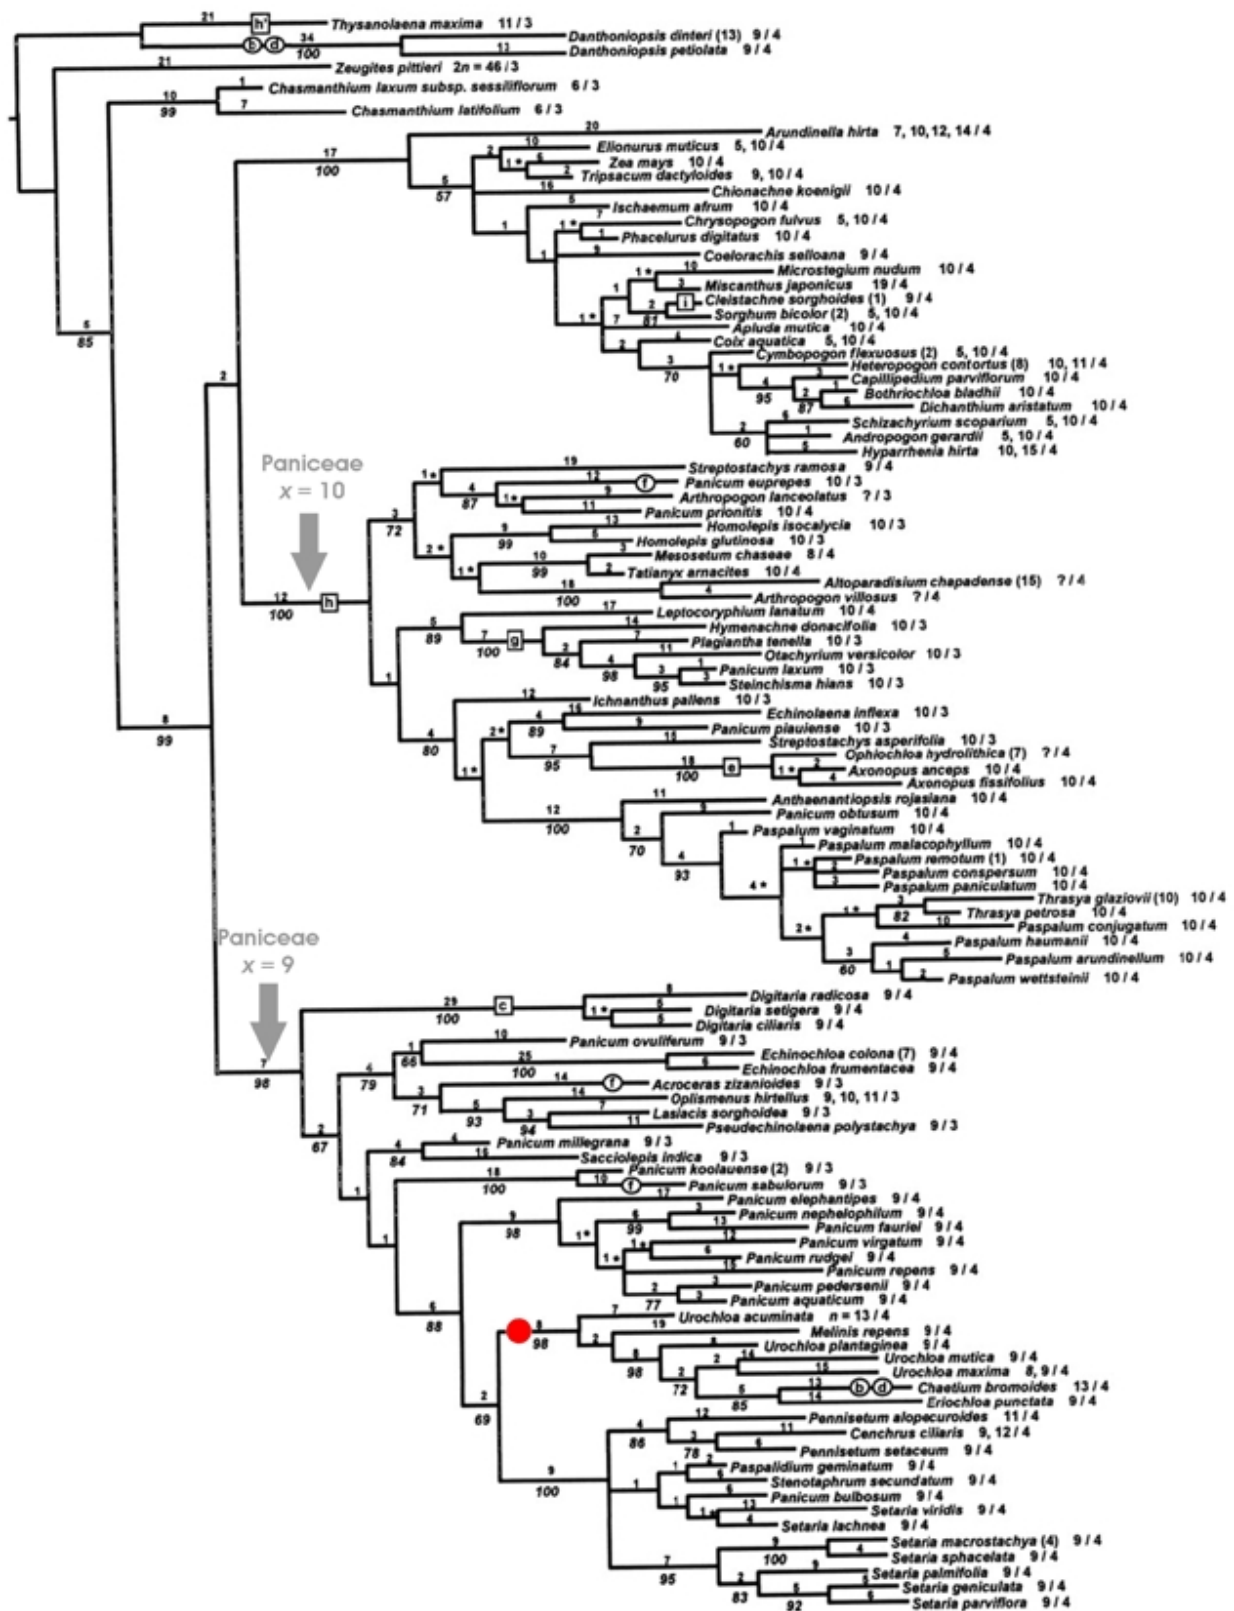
Thysanolaena maxima 11 / 3
Danthoniopsis dinteri (13) 9 / 4
Danthoniopsis petiolata 9 / 4
Zeugites pittieri $2n = 46$ / 3
Chasmanthium laxum subsp. sessiliflorum 6 / 3
Chasmanthium latifolium 6 / 3
Arundinella hirta 7, 10, 12, 14 / 4
Elionurus muticus 5, 10 / 4
Zea mays 10 / 4
Tripsacum dactyloides 9, 10 / 4
Chionachne koenigii 10 / 4
Ischaemum afrum 10 / 4
Chrysopogon fulvus 5, 10 / 4
Phacelurus digitatus 10 / 4
Coelorachis selloana 9 / 4
Microstegium nudum 10 / 4
Miscanthus japonicus 19 / 4
Cleistachne sorghoides (1) 9 / 4
Sorghum bicolor (2) 5, 10 / 4
Apluda mutica 10 / 4
Coix aquatica 5, 10 / 4
Cymbopogon flexuosus (2) 5, 10 / 4
Heteropogon contortus (8) 10, 11 / 4
Capillipedium parviflorum 10 / 4
Bothriochloa bladhii 10 / 4
Dichanthium aristatum 10 / 4
Schizachyrium scoparium 5, 10 / 4
Andropogon gerardii 5, 10 / 4
Hyparrhenia hirta 10, 15 / 4

Paniceae
$x = 10$

Streptostachys ramosa 9 / 4
Panicum euprepes 10 / 3
Arthropogon lanceolatus ? / 3
Panicum prionitis 10 / 4
Homolepis isocalycia 10 / 3
Homolepis glutinosa 10 / 3
Mesosetum chaseae 8 / 4
Tatianyx arnacites 10 / 4
Altoparadisium chapadense (15) ? / 4
Arthropogon villosus ? / 4
Leptocoryphium lanatum 10 / 4
Hymenachne donacifolia 10 / 3
Plagiantha tenella 10 / 3
Otachyrium versicolor 10 / 3
Panicum laxum 10 / 3
Steinchisma hians 10 / 3
Ichnanthus pallens 10 / 3
Echinolaena inflexa 10 / 3
Panicum piauiense 10 / 3
Streptostachys asperifolia 10 / 3
Ophiochloa hydrolithica (7) ? / 4
Axonopus anceps 10 / 4
Axonopus fissifolius 10 / 4
Anthaenantiopsis rojasiana 10 / 4
Panicum obtusum 10 / 4
Paspalum vaginatum 10 / 4
Paspalum malacophyllum 10 / 4
Paspalum remotum (1) 10 / 4
Paspalum conspersum 10 / 4
Paspalum paniculatum 10 / 4
Thrasya glaziovii (10) 10 / 4
Thrasya petrosa 10 / 4
Paspalum conjugatum 10 / 4
Paspalum haumanii 10 / 4
Paspalum arundinellum 10 / 4
Paspalum wettsteinii 10 / 4

Paniceae
$x = 9$

Digitaria radicosa 9 / 4
Digitaria setigera 9 / 4
Digitaria ciliaris 9 / 4
Panicum ovuliferum 9 / 3
Echinochloa colona (7) 9 / 4
Echinochloa frumentacea 9 / 4
Acroceras zizanioides 9 / 3
Oplismenus hirtellus 9, 10, 11 / 3
Lasiacis sorghoidea 9 / 3
Pseudechinolaena polystachya 9 / 3
Panicum millegrana 9 / 3
Sacciolepis indica 9 / 3
Panicum koolauense (2) 9 / 3
Panicum sabulorum 9 / 3
Panicum elephantipes 9 / 4
Panicum nephelophilum 9 / 4
Panicum fauriei 9 / 4
Panicum virgatum 9 / 4
Panicum rudgei 9 / 4
Panicum repens 9 / 4
Panicum pedersenii 9 / 4
Panicum aquaticum 9 / 4
Urochloa acuminata $n = 13$ / 4
Melinis repens 9 / 4
Urochloa plantaginea 9 / 4
Urochloa mutica 9 / 4
Urochloa maxima 8, 9 / 4
Chaetium bromoides 13 / 4
Eriochloa punctata 9 / 4
Pennisetum alopecuroides 11 / 4
Cenchrus ciliaris 9, 12 / 4
Pennisetum setaceum 9 / 4
Paspalidium geminatum 9 / 4
Stenotaphrum secundatum 9 / 4
Panicum bulbosum 9 / 4
Setaria viridis 9 / 4
Setaria lachnea 9 / 4
Setaria macrostachya (4) 9 / 4
Setaria sphacelata 9 / 4
Setaria palmifolia 9 / 4
Setaria geniculata 9 / 4
Setaria parviflora 9 / 4